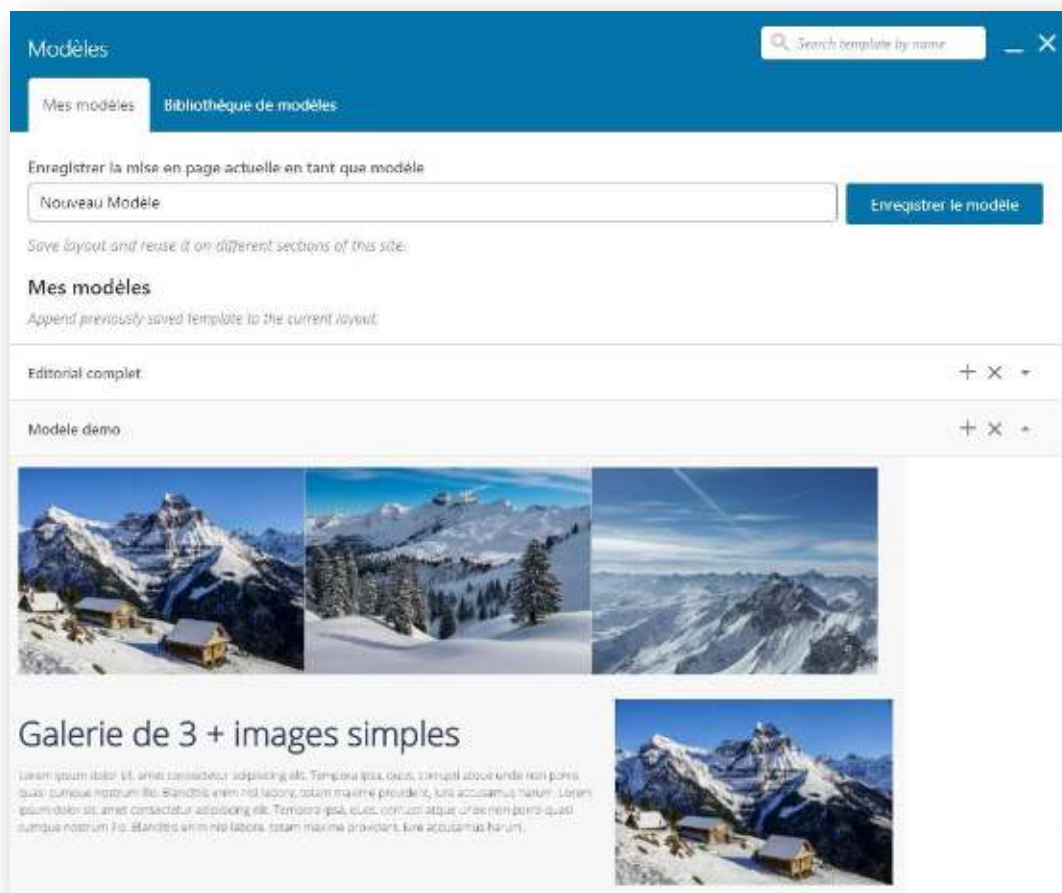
Modèles

Search template by name

_ ×

Mes modèles

Bibliothèque de modèles

Enregistrer la mise en page actuelle en tant que modèle

Nouveau Modèle

Enregistrer le modèle

Save layout and reuse it on different sections of this site.

Mes modèles

Append previously saved template to the current layout.

Editorial complet

+ ×

Modele demo

+ ×

Galerie de 3 + images simples

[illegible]